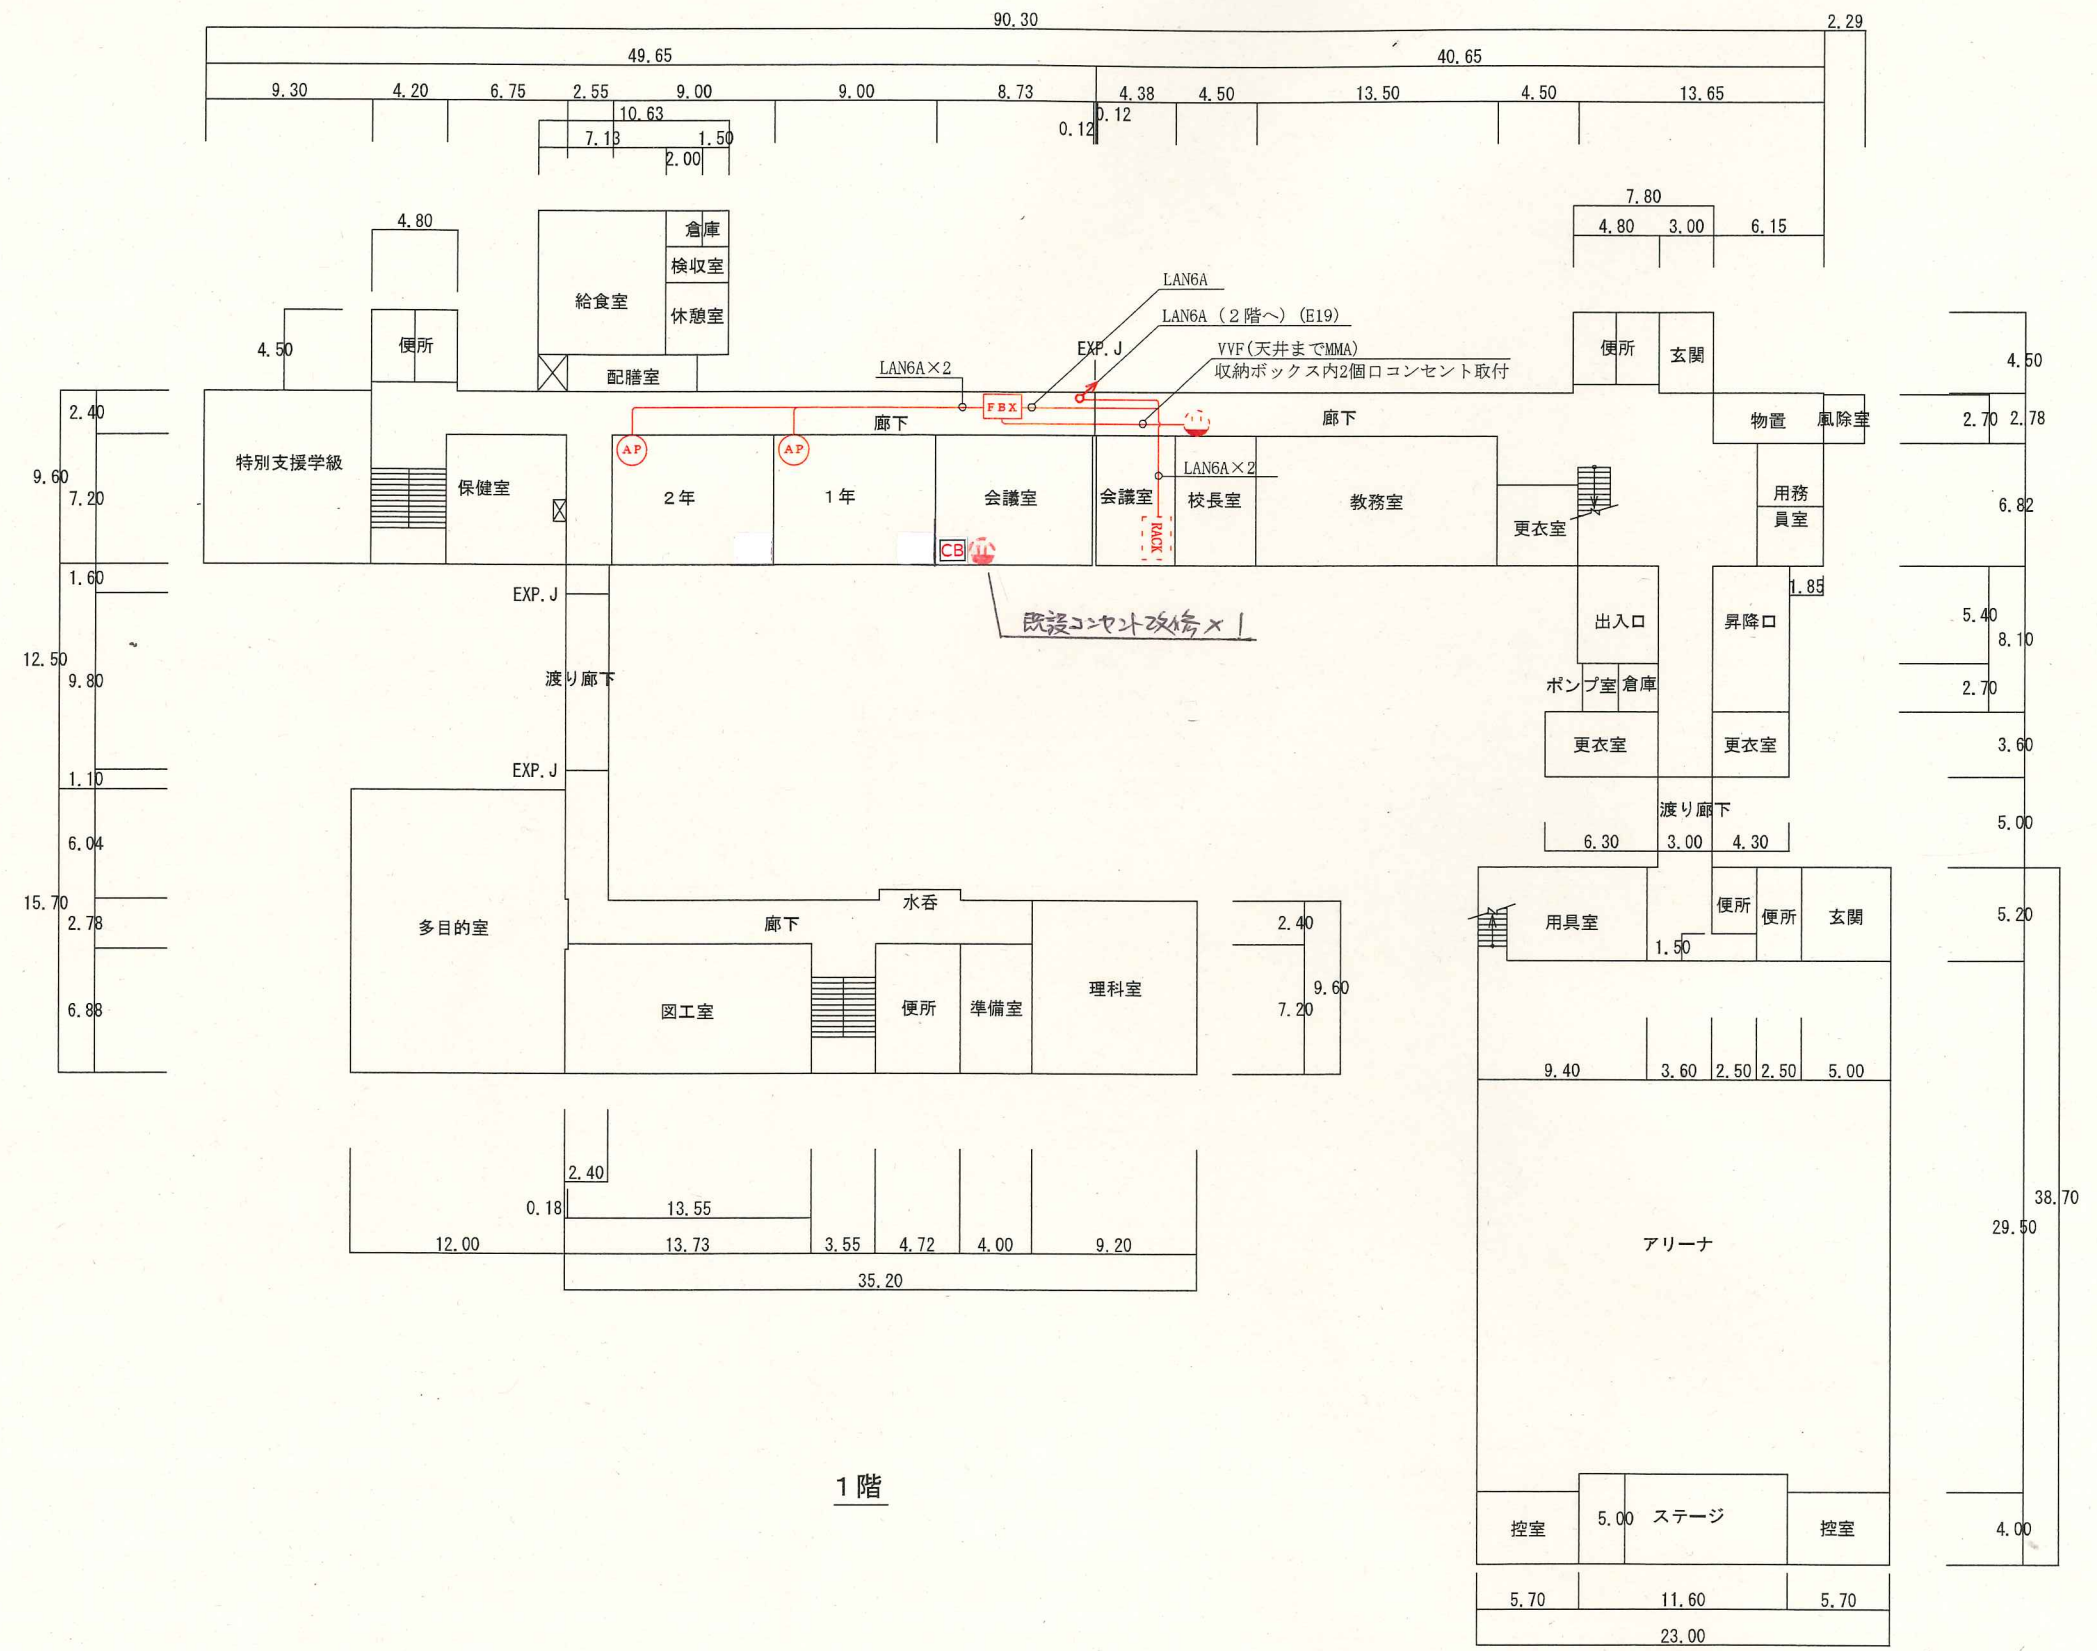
90.30
2.29
49.65
40.65
9.30
4.20
6.75
2.55
9.00
9.00
8.73
4.38
4.50
13.50
4.50
13.65
10.63
7.13
1.50
2.00
0.12
0.12
4.80
倉庫
検収室
給食室
休憩室
配膳室
7.80
4.80
3.00
6.15
LAN6A
LAN6A（2階へ）(E19)
EXP.J
VVF(天井までMMA)
収納ボックス内2個口コンセント取付
LAN6A×2
4.50
便所
便所
玄関
4.50
FBX
廊下
廊下
物置
風除室
2.40
2.70
2.78
特別支援学級
AP
AP
LAN6A×2
9.60
7.20
保健室
2年
1年
会議室
会議室
校長室
教務室
更衣室
用務員室
6.82
RACK
CB
1.60
1.85
EXP.J
既設コンセント改修×1
出入口
昇降口
5.40
8.10
12.50
9.80
渡り廊下
ポンプ室
倉庫
2.70
更衣室
更衣室
3.60
EXP.J
1.10
渡り廊下
5.00
6.04
6.30
3.00
4.30
15.70
水呑
多目的室
廊下
便所
便所
玄関
用具室
5.20
2.78
2.40
1.50
理科室
9.60
6.88
図工室
便所
準備室
7.20
9.40
3.60
2.50
2.50
5.00
38.70
29.50
アリーナ
2.40
0.18
13.55
12.00
13.73
3.55
4.72
4.00
9.20
35.20
1階
控室
5.00
ステージ
控室
4.00
5.70
11.60
5.70
23.00